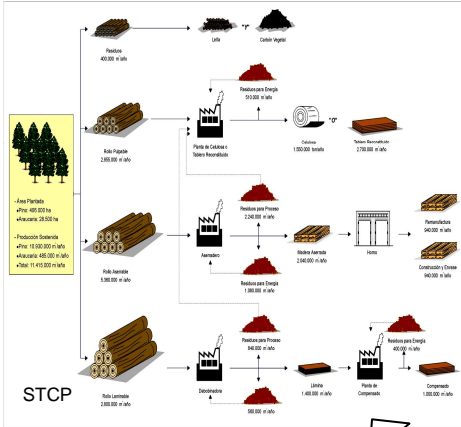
Residuos
400.000 m³/año

Leña

"Y"

Carbón Vegetal

Residuos para Energía
510.000 m³/año

Rollo Pulpable
2.655.000 m³/año

Planta de Celulosa o Tablero Reconstituido

Celulosa
1.550.000 ton/año

"O"

Tablero Reconstituido
2.750.000 m³/año

- Área Plantada
• Pino: 486.500 ha
• Araucaria: 28.500 ha

- Producción Sostenida
• Pino: 10.930.000 m³/año
• Araucaria: 485.000 m³/año
• Total: 11.415.000 m³/año

Residuos para Proceso
2.240.000 m³/año

Aserradero

Madera Aserrada
2.640.000 m³/año

Horno

Remanufactura
940.000 m³/año

Rollo Aserrable
5.960.000 m³/año

Residuos para Energía
1.080.000 m³/año

Construcción y Envase
940.000 m³/año

Residuos para Proceso
940.000 m³/año

Residuos para Energía
400.000 m³/año

Debobinadora

Lámina
1.400.000 m³/año

Planta de Compensado

Compensado
1.000.000 m³/año

Rollo Laminable
2.800.000 m³/año

560.000 m³/año

STCP